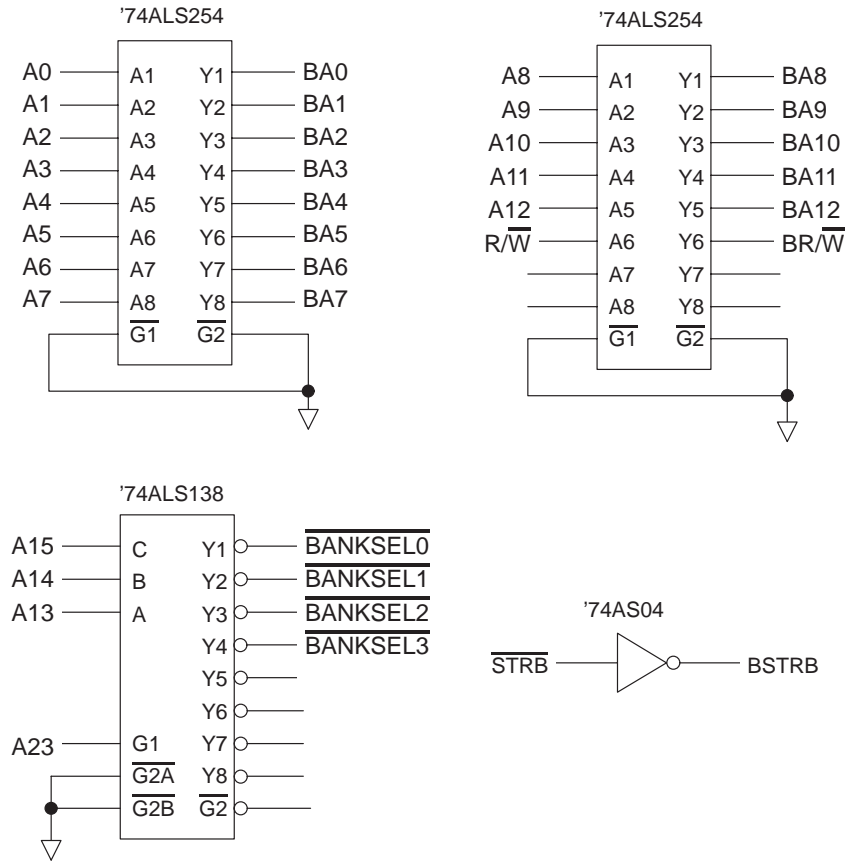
’74ALS254

A0 A1 Y1 BA0
A1 A2 Y2 BA1
A2 A3 Y3 BA2
A3 A4 Y4 BA3
A4 A5 Y5 BA4
A5 A6 Y6 BA5
A6 A7 Y7 BA6
A7 A8 Y8 BA7
$\overline{G1}$ $\overline{G2}$

’74ALS254

A8 A1 Y1 BA8
A9 A2 Y2 BA9
A10 A3 Y3 BA10
A11 A4 Y4 BA11
A12 A5 Y5 BA12
R/$\overline{W}$ A6 Y6 BR/$\overline{W}$
A7 Y7
A8 Y8
$\overline{G1}$ $\overline{G2}$

’74ALS138

A15 C Y1 $\overline{BANKSEL0}$
A14 B Y2 $\overline{BANKSEL1}$
A13 A Y3 $\overline{BANKSEL2}$
Y4 $\overline{BANKSEL3}$
Y5
Y6
A23 G1 Y7
$\overline{G2A}$ Y8
$\overline{G2B}$ $\overline{G2}$

’74AS04

$\overline{STRB}$ BSTRB